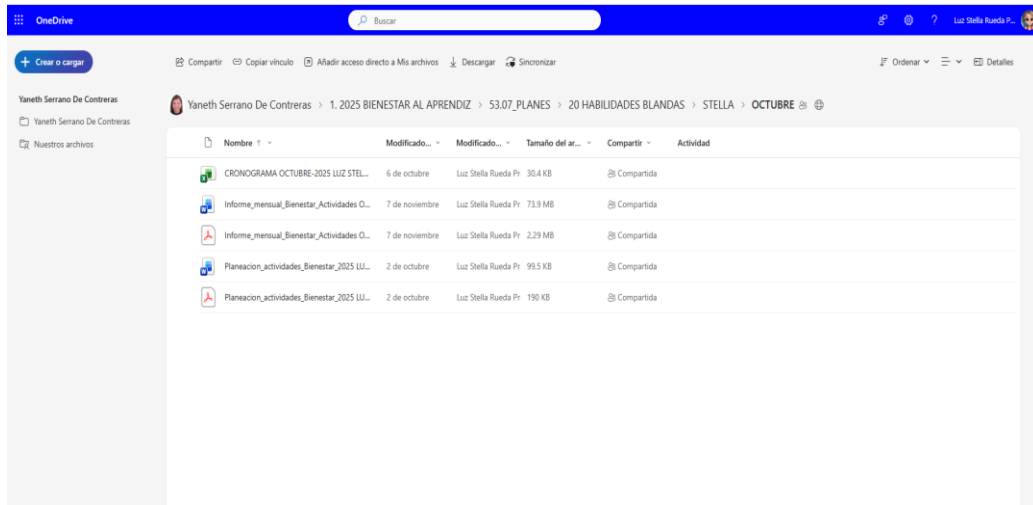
OneDrive

Buscar

? Luz Stella Rueda P...

Crear o cargar

Compartir Copiar vínculo Añadir acceso directo a Mis archivos Descargar Sincronizar

Ordenar Detalles

Yaneth Serrano De Contreras

Yaneth Serrano De Contreras

Nuestros archivos

Yaneth Serrano De Contreras > 1. 2025 BIENESTAR AL APRENDIZ > 53.07_PLANES > 20 HABILIDADES BLANDAS > STELLA > OCTUBRE

| Nombre ↑ | Modificado... | Modificado... | Tamaño del ar... | Compartir | Actividad |
|---|---|---|---|---|---|
| CRONOGRAMA OCTUBRE-2025 LUZ STEL... | 6 de octubre | Luz Stella Rueda Pr | 30.4 KB | Compartida | |
| Informe_mensual_Bienestar_Actividades O... | 7 de noviembre | Luz Stella Rueda Pr | 73.9 MB | Compartida | |
| Informe_mensual_Bienestar_Actividades O... | 7 de noviembre | Luz Stella Rueda Pr | 2,29 MB | Compartida | |
| Planeacion_actividades_Bienestar_2025 LU... | 2 de octubre | Luz Stella Rueda Pr | 99.5 KB | Compartida | |
| Planeacion_actividades_Bienestar_2025 LU... | 2 de octubre | Luz Stella Rueda Pr | 190 KB | Compartida | |